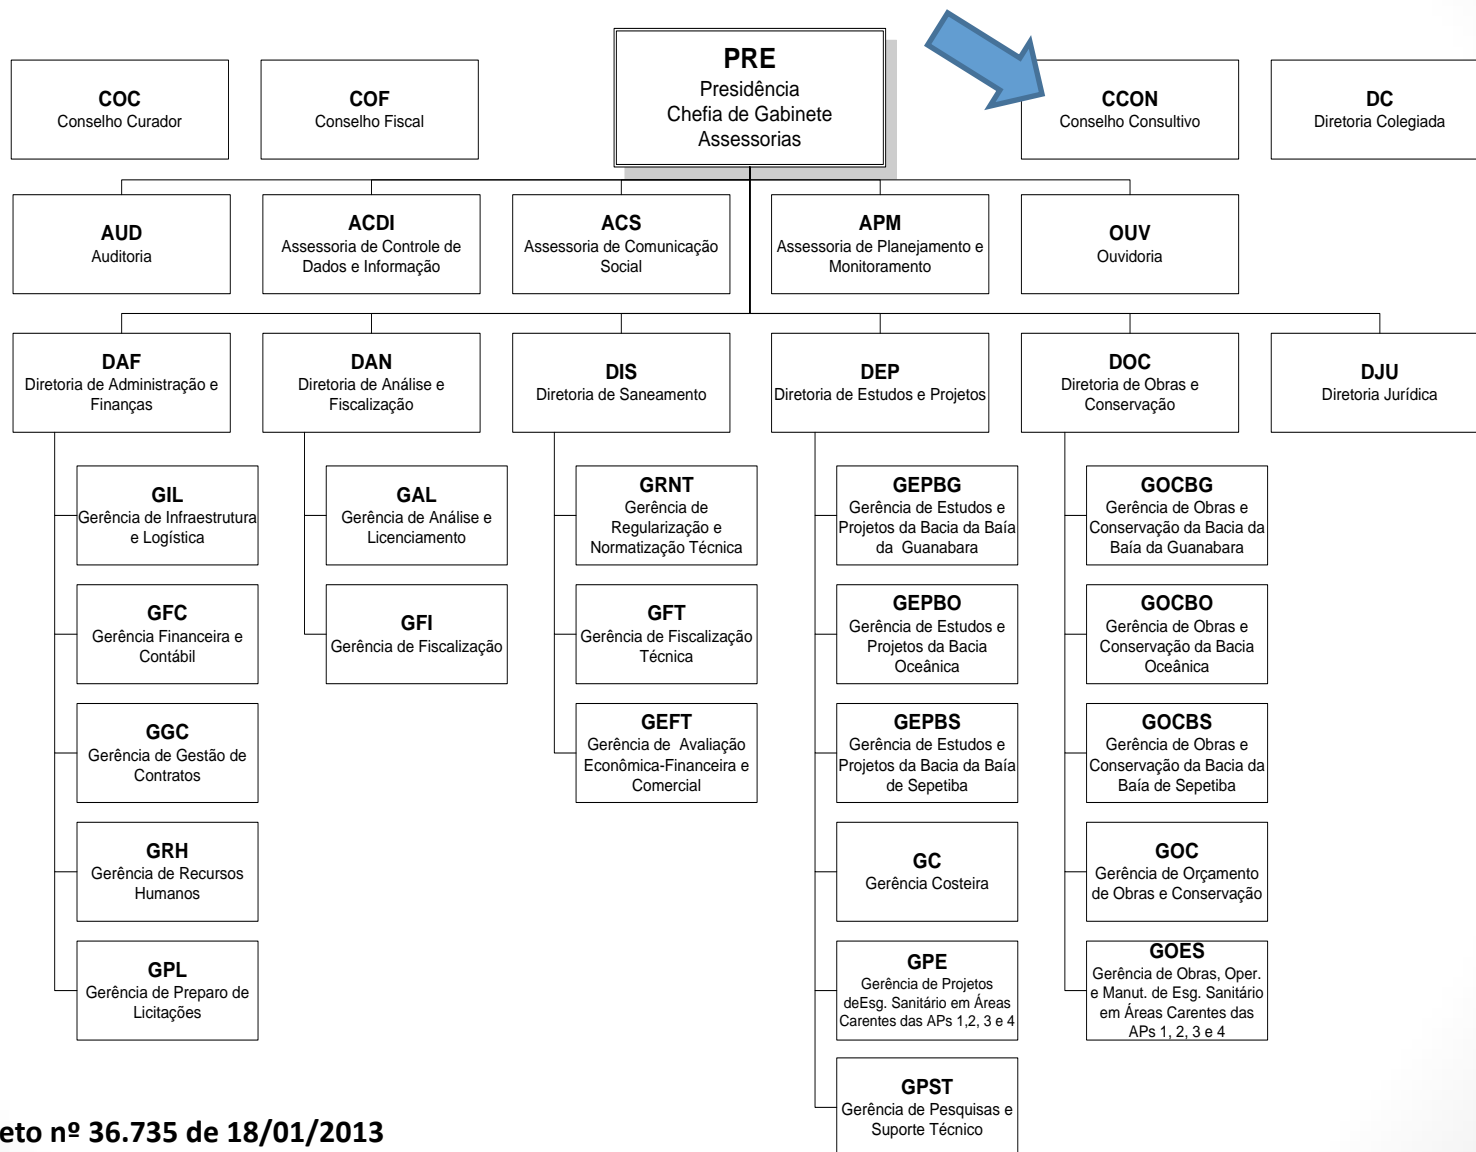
COC
Conselho Curador

COF
Conselho Fiscal

PRE
Presidência
Chefia de Gabinete
Assessorias

CCON
Conselho Consultivo

DC
Diretoria Colegiada

AUD
Auditoria

ACDI
Assessoria de Controle de Dados e Informação

ACS
Assessoria de Comunicação Social

APM
Assessoria de Planejamento e Monitoramento

OUV
Ouvidoria

DAF
Diretoria de Administração e Finanças

DAN
Diretoria de Análise e Fiscalização

DIS
Diretoria de Saneamento

DEP
Diretoria de Estudos e Projetos

DOC
Diretoria de Obras e Conservação

DJU
Diretoria Jurídica

GIL
Gerência de Infraestrutura e Logística

GFC
Gerência Financeira e Contábil

GGC
Gerência de Gestão de Contratos

GRH
Gerência de Recursos Humanos

GPL
Gerência de Preparo de Licitações

GAL
Gerência de Análise e Licenciamento

GFI
Gerência de Fiscalização

GRNT
Gerência de Regularização e Normatização Técnica

GFT
Gerência de Fiscalização Técnica

GEFT
Gerência de Avaliação Econômica-Financeira e Comercial

GEPBG
Gerência de Estudos e Projetos da Bacia da Baía da Guanabara

GEPBO
Gerência de Estudos e Projetos da Bacia Oceânica

GEPBS
Gerência de Estudos e Projetos da Bacia da Baía de Sepetiba

GC
Gerência Costeira

GPE
Gerência de Projetos deEsg. Sanitário em Áreas Carentes das APs 1,2, 3 e 4

GPST
Gerência de Pesquisas e Suporte Técnico

GOCBG
Gerência de Obras e Conservação da Bacia da Baía da Guanabara

GOCBO
Gerência de Obras e Conservação da Bacia Oceânica

GOCBS
Gerência de Obras e Conservação da Bacia da Baía de Sepetiba

GOC
Gerência de Orçamento de Obras e Conservação

GOES
Gerência de Obras, Oper. e Manut. de Esg. Sanitário em Áreas Carentes das APs 1, 2, 3 e 4

eto nº 36.735 de 18/01/2013